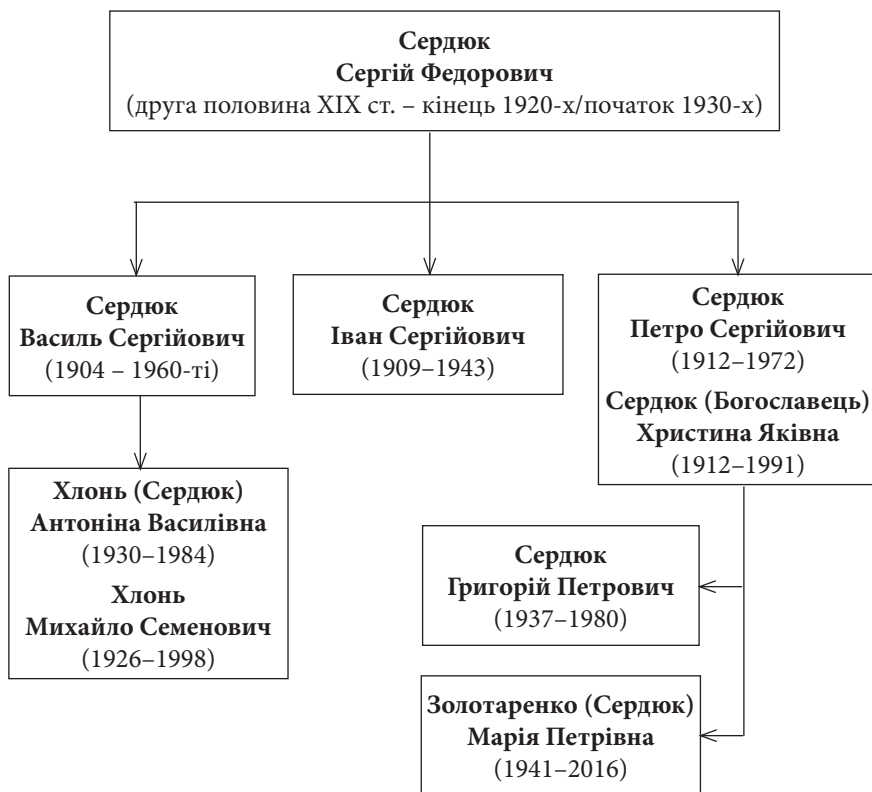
Сердюк
Сергій Федорович
(друга половина XIX ст. – кінець 1920-х/початок 1930-х)

Сердюк
Василь Сергійович
(1904 – 1960-ті)

Сердюк
Іван Сергійович
(1909–1943)

Сердюк
Петро Сергійович
(1912–1972)
Сердюк (Богославець)
Христина Яківна
(1912–1991)

Хлонь (Сердюк)
Антоніна Василівна
(1930–1984)
Хлонь
Михайло Семенович
(1926–1998)

Сердюк
Григорій Петрович
(1937–1980)

Золотаренко (Сердюк)
Марія Петрівна
(1941–2016)